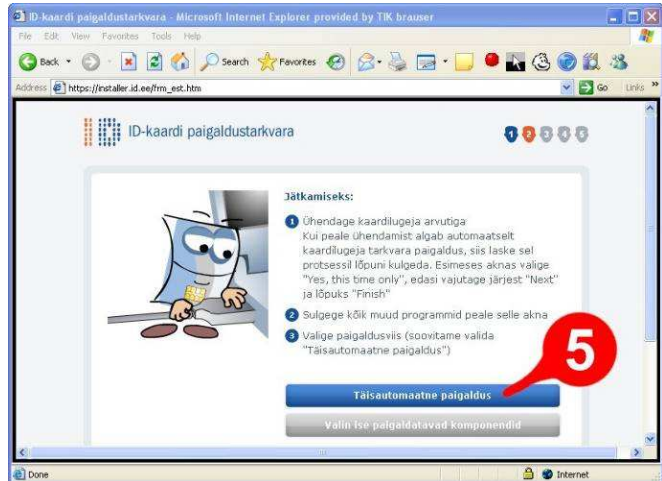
ID-kaardi paigaldustarkvara - Microsoft Internet Explorer provided by TIK brauser

File Edit View Favorites Tools Help

Back Search Favorites

Address https://installer.id.ee/frm_est.htm Go Links

ID-kaardi paigaldustarkvara

1 2 3 4 5

Jätkamiseks:

1 Ühendage kaardilugeja arvutiga
Kui peale ühendamist algab automaatselt kaardilugeja tarkvara paigaldus, siis laske sel protsessil lõpuni kulgeda. Esimeses aknas valige "Yes, this time only", edasi vajutage järjest "Next" ja lõpuks "Finish"

2 Sulgege kõik muud programmid peale selle akna

3 Valige paigaldusviis (soovitame valida "Täisautomaatne paigaldus")

5

Täisautomaatne paigaldus

Valin ise paigaldatavad komponendid

Done Internet